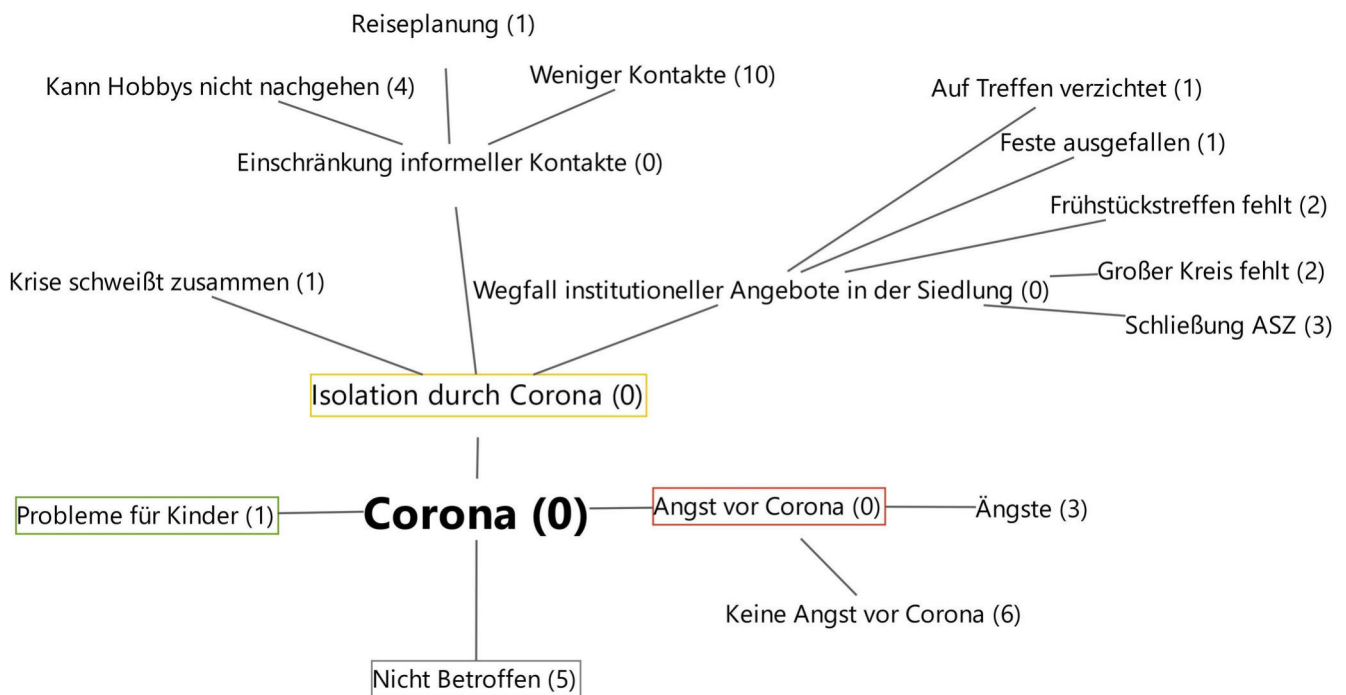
Reiseplanung (1)

Kann Hobbys nicht nachgehen (4)

Weniger Kontakte (10)

Einschränkung informeller Kontakte (0)

Auf Treffen verzichtet (1)

Feste ausgefallen (1)

Frühstückstreffen fehlt (2)

Krise schweißt zusammen (1)

Wegfall institutioneller Angebote in der Siedlung (0)

Großer Kreis fehlt (2)

Schließung ASZ (3)

Isolation durch Corona (0)

Probleme für Kinder (1)

Corona (0)

Angst vor Corona (0)

Ängste (3)

Keine Angst vor Corona (6)

Nicht Betroffen (5)